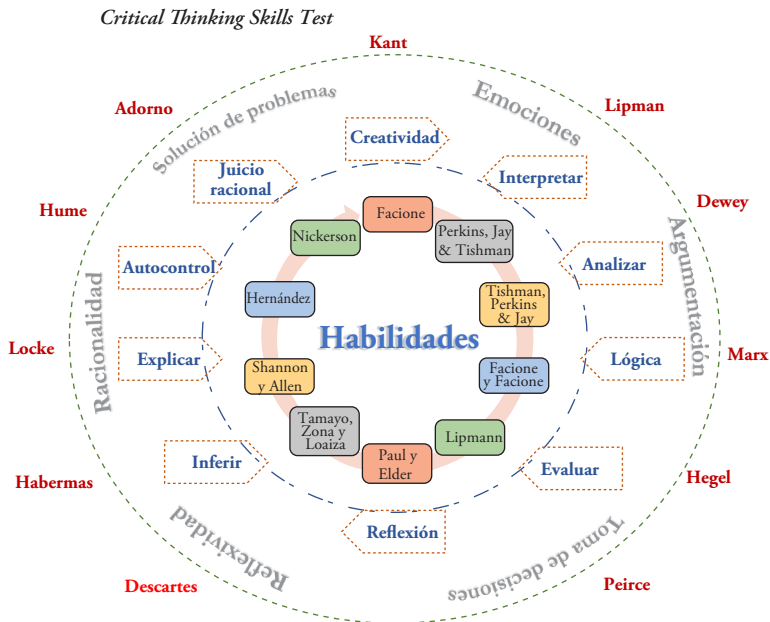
Critical Thinking Skills Test

Kant

Adorno

Lipman

Dewey

Hume

Locke

Marx

Habermas

Hegel

Descartes

Peirce

Solución de problemas

Emociones

Argumentación

Toma de decisiones

Reflexividad

Racionalidad

Creatividad

Interpretar

Analizar

Lógica

Evaluar

Reflexión

Inferir

Explicar

Autocontrol

Juicio racional

Facione

Perkins, Jay & Tishman

Tishman, Perkins & Jay

Facione y Facione

Lipmann

Paul y Elder

Tamayo, Zona y Loaiza

Shannon y Allen

Hernández

Nickerson

Habilidades